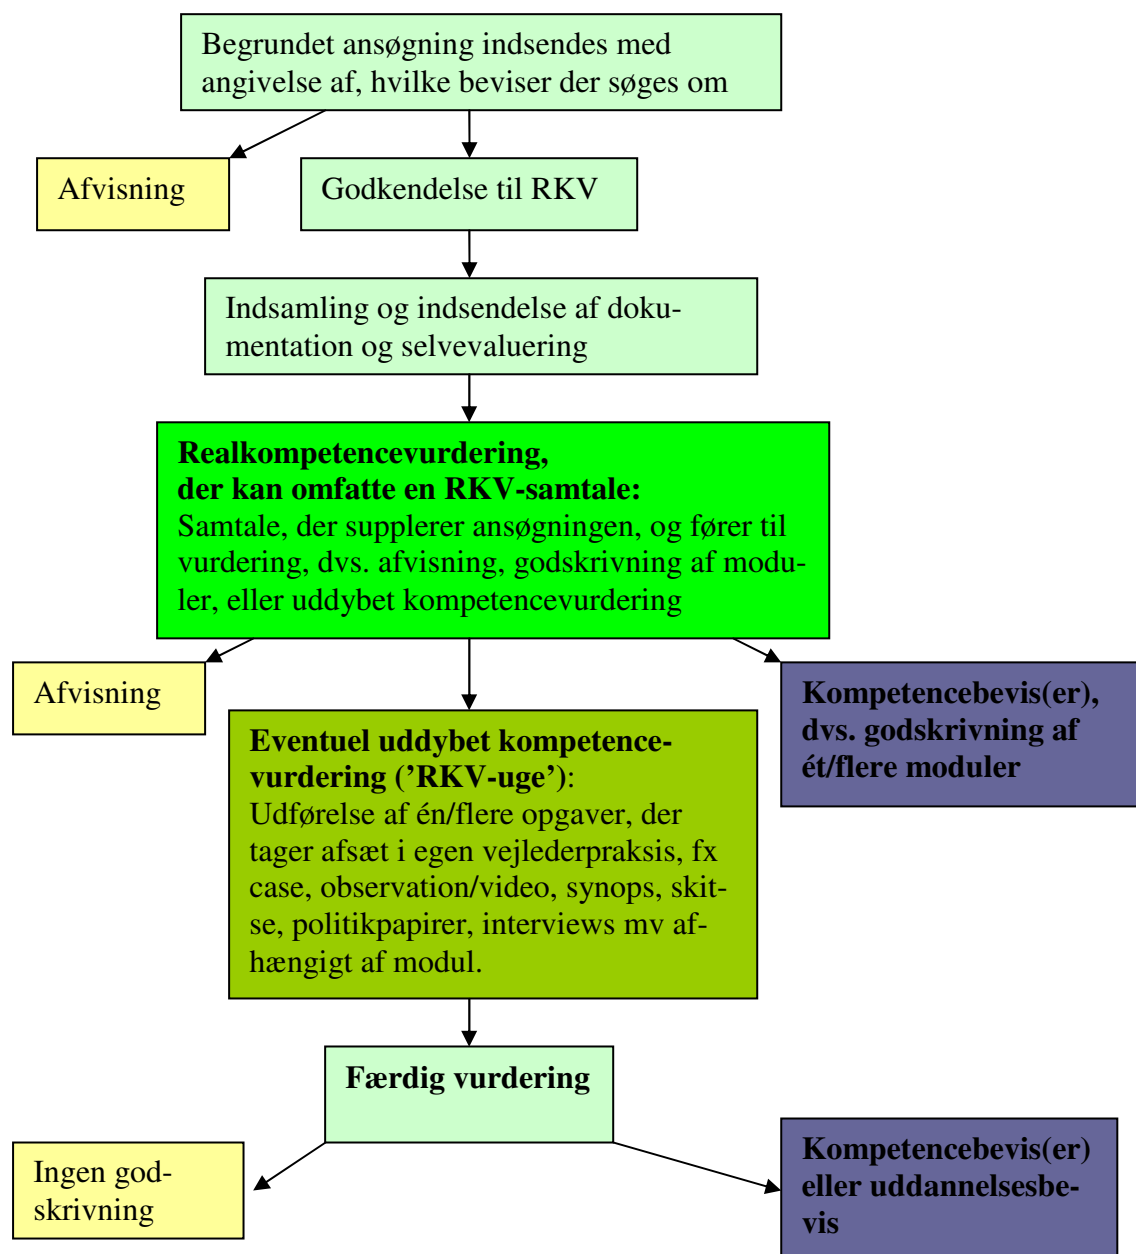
Begrundet ansøgning indsendes med angivelse af, hvilke beviser der søges om

Afvisning

Godkendelse til RKV

Indsamling og indsendelse af dokumentation og selvevaluering

**Realkompetencevurdering, der kan omfatte en RKV-samtale:**
Samtale, der supplerer ansøgningen, og fører til vurdering, dvs. afvisning, godskrivning af moduler, eller uddybet kompetencevurdering

Afvisning

**Eventuel uddybet kompetencevurdering ('RKV-uge')**:
Udførelse af én/flere opgaver, der tager afsæt i egen vejlederpraksis, fx case, observation/video, synops, skitse, politikpapirer, interviews mv afhængigt af modul.

**Kompetencebevis(er), dvs. godskrivning af ét/flere moduler**

**Færdig vurdering**

Ingen godskrivning

**Kompetencebevis(er) eller uddannelsesbevis**